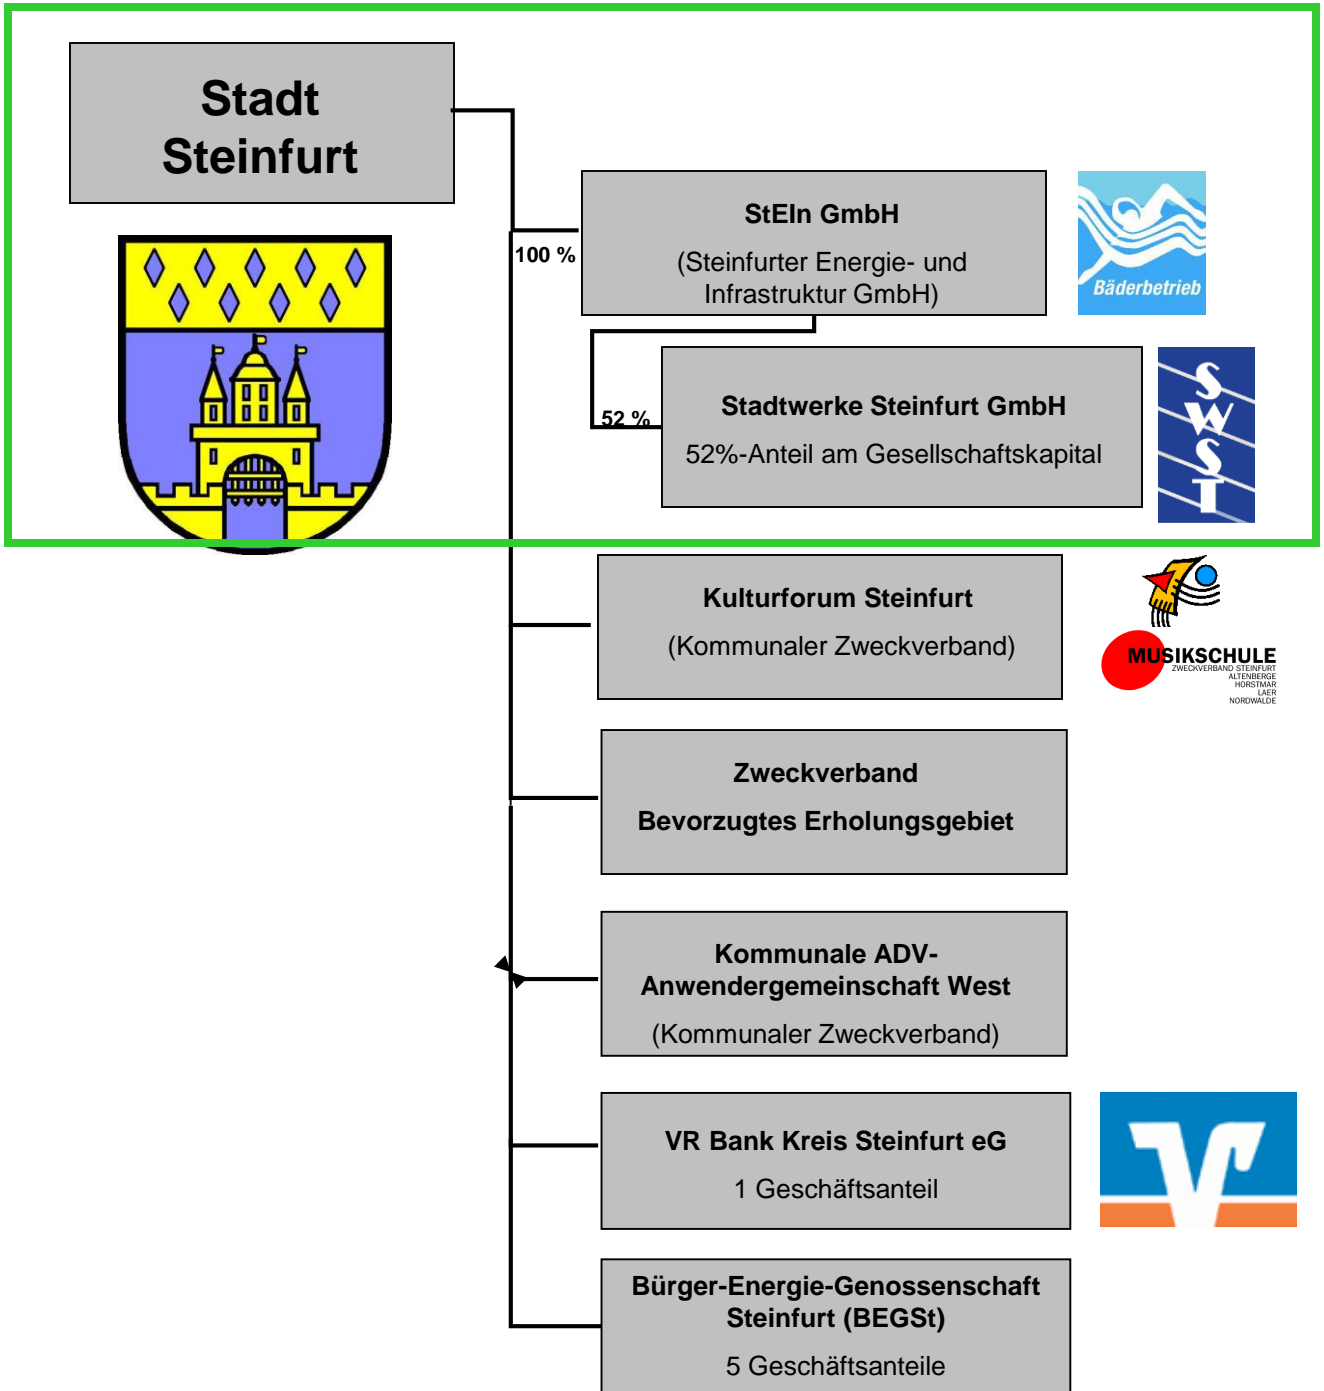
Stadt Steinfurt

100 %

StEln GmbH

(Steinfurter Energie- und Infrastruktur GmbH)

Bäderbetrieb

52 %

Stadtwerke Steinfurt GmbH

52%-Anteil am Gesellschaftskapital

SWST

Kulturforum Steinfurt

(Kommunaler Zweckverband)

MUSIKSCHULE
ZWECKVERBAND STEINFURT
ALTENBERGE
HORSTMAR
LAER
NORDWALDE

Zweckverband

Bevorzugtes Erholungsgebiet

Kommunale ADV-Anwendergemeinschaft West

(Kommunaler Zweckverband)

VR Bank Kreis Steinfurt eG

1 Geschäftsanteil

Bürger-Energie-Genossenschaft Steinfurt (BEGSt)

5 Geschäftsanteile